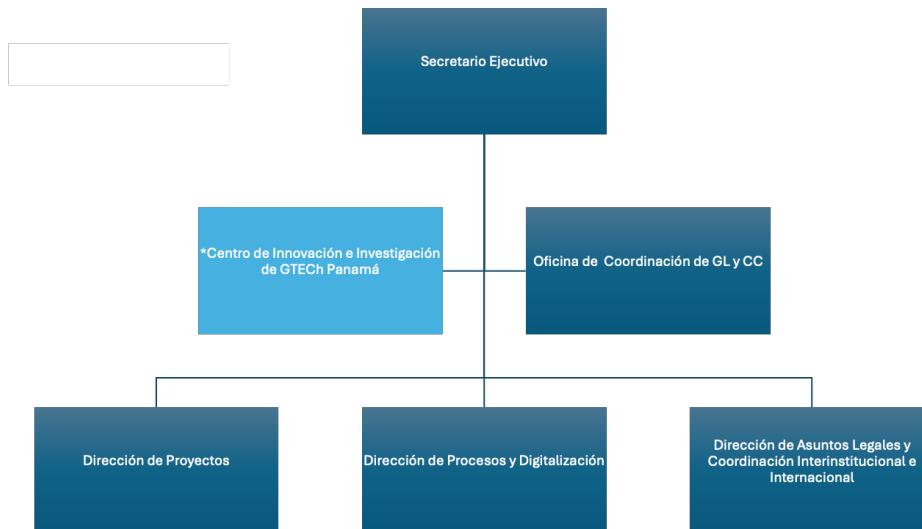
Secretario Ejecutivo

*Centro de Innovación e Investigación de GTECh Panamá

Oficina de Coordinación de GL y CC

Dirección de Proyectos

Dirección de Procesos y Digitalización

Dirección de Asuntos Legales y Coordinación Interinstitucional e Internacional